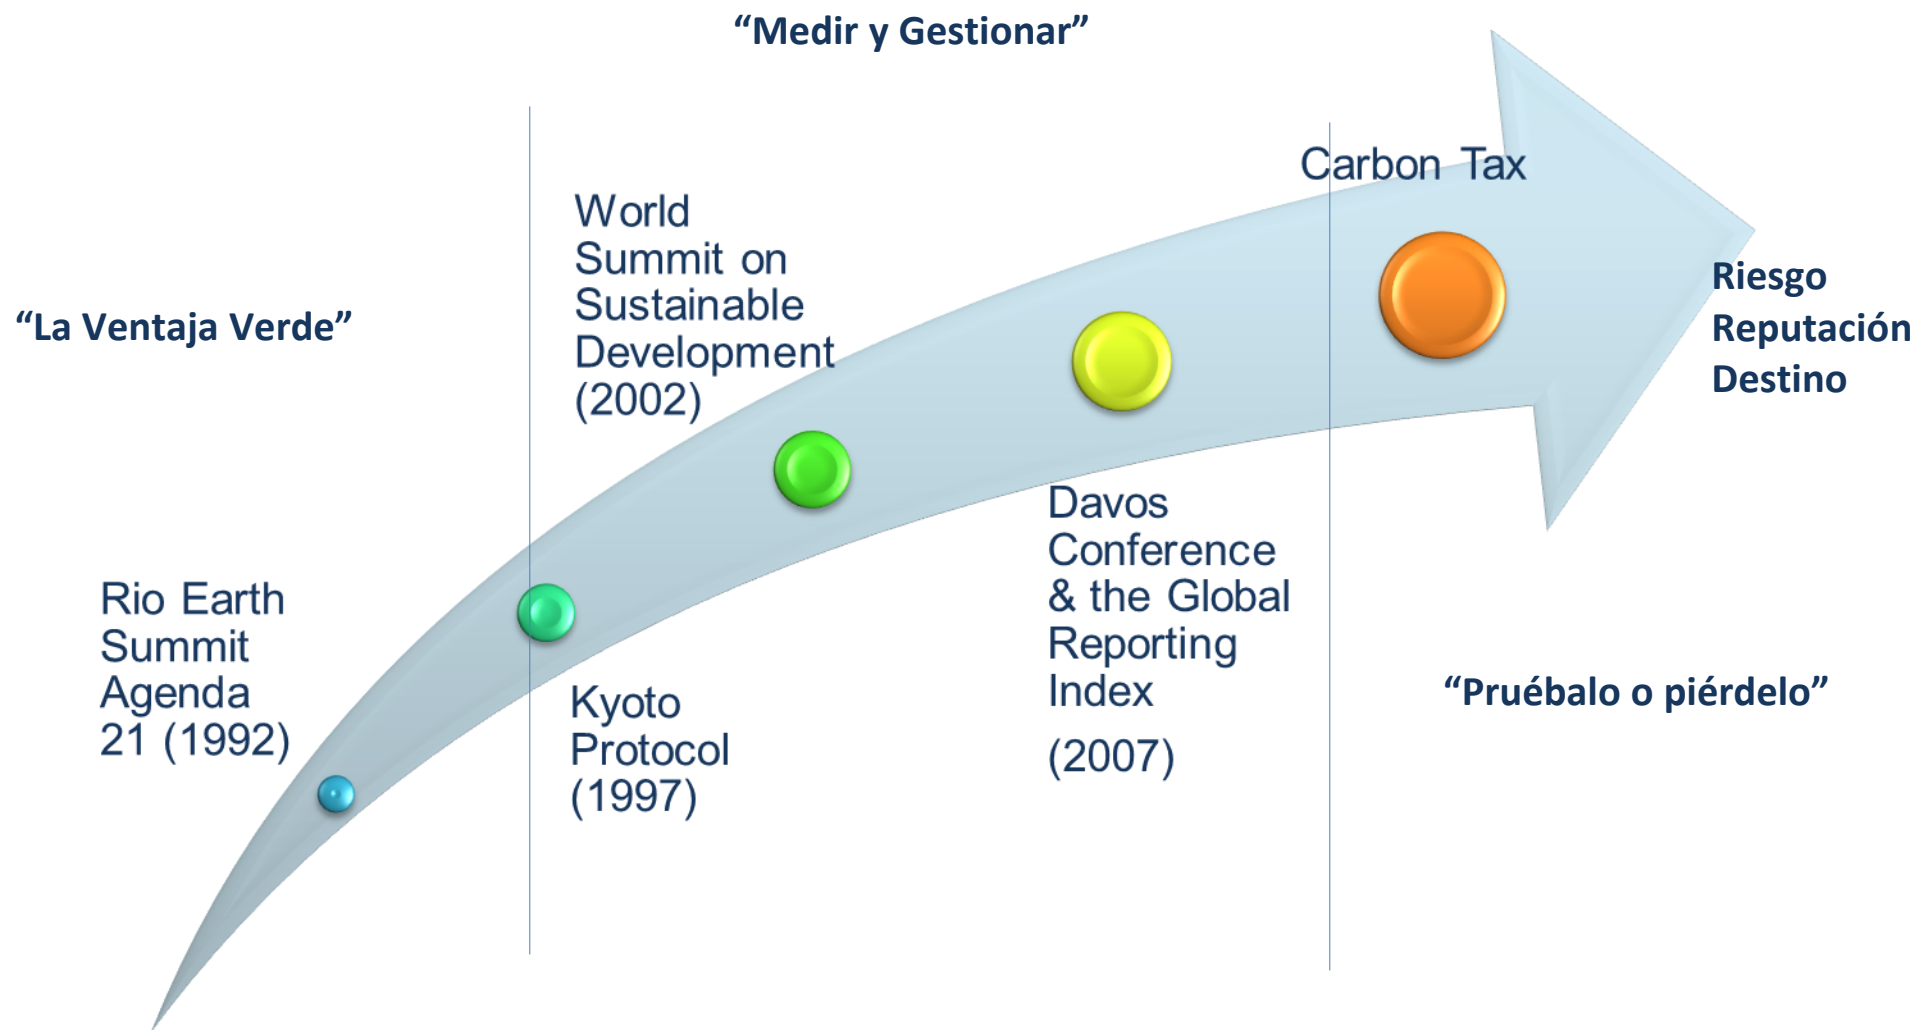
"Medir y Gestionar"

"La Ventaja Verde"

World Summit on Sustainable Development (2002)

Carbon Tax

Riesgo
Reputación
Destino

Rio Earth Summit Agenda 21 (1992)

Kyoto Protocol (1997)

Davos Conference & the Global Reporting Index

(2007)

"Pruébalo o piérdelo"